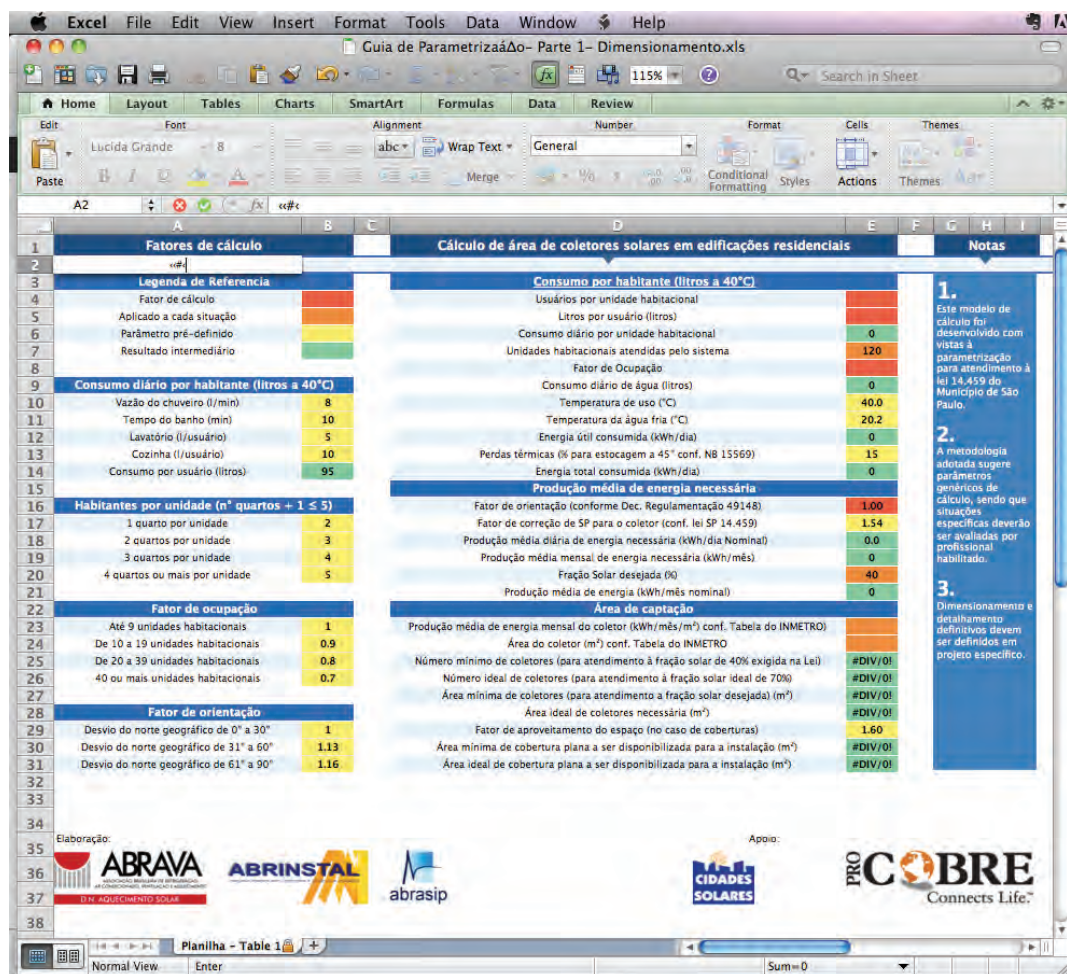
Excel File Edit View Insert Format Tools Data Window Help

Guia de ParametrizaáΔo- Parte 1- Dimensionamento.xls

115%

Search in Sheet

Home Layout Tables Charts SmartArt Formulas Data Review

Edit Font Alignment Number Format Cells Themes

Paste Lucida Grande 8 abc Wrap Text General Merge Conditional Formatting Styles Actions Themes

A2 fx «#‹

A B C D E F G H I

| | A | B | D | E | Notas |
|---|---|---|---|---|---|
| 1 | Fatores de cálculo | | Cálculo de área de coletores solares em edificações residenciais | | Notas |
| 2 | «#‹ | | | | |
| 3 | Legenda de Referencia | | Consumo por habitante (litros a 40°C) | | |
| 4 | Fator de cálculo | | Usuários por unidade habitacional | | |
| 5 | Aplicado a cada situação | | Litros por usuário (litros) | | |
| 6 | Parâmetro pré-definido | | Consumo diário por unidade habitacional | 0 | |
| 7 | Resultado intermediário | | Unidades habitacionais atendidas pelo sistema | 120 | |
| 8 | | | Fator de Ocupação | | |
| 9 | Consumo diário por habitante (litros a 40°C) | | Consumo diário de água (litros) | 0 | |
| 10 | Vazão do chuveiro (l/min) | 8 | Temperatura de uso (°C) | 40.0 | |
| 11 | Tempo do banho (min) | 10 | Temperatura da água fria (°C) | 20.2 | |
| 12 | Lavatório (l/usuário) | 5 | Energia útil consumida (kWh/dia) | 0 | |
| 13 | Cozinha (l/usuário) | 10 | Perdas térmicas (% para estocagem a 45° conf. NB 15569) | 15 | |
| 14 | Consumo por usuário (litros) | 95 | Energia total consumida (kWh/dia) | 0 | |
| 15 | | | Produção média de energia necessária | | |
| 16 | Habitantes por unidade (n° quartos + 1 ≤ 5) | | Fator de orientação (conforme Dec. Regulamentação 49148) | 1.00 | |
| 17 | 1 quarto por unidade | 2 | Fator de correção de SP para o coletor (conf. lei SP 14.459) | 1.54 | |
| 18 | 2 quartos por unidade | 3 | Produção média diária de energia necessária (kWh/dia Nominal) | 0.0 | |
| 19 | 3 quartos por unidade | 4 | Produção média mensal de energia necessária (kWh/mês) | 0 | |
| 20 | 4 quartos ou mais por unidade | 5 | Fração Solar desejada (%) | 40 | |
| 21 | | | Produção média de energia (kWh/mês nominal) | 0 | |
| 22 | Fator de ocupação | | Área de captação | | |
| 23 | Até 9 unidades habitacionais | 1 | Produção média de energia mensal do coletor (kWh/mês/m²) conf. Tabela do INMETRO | | |
| 24 | De 10 a 19 unidades habitacionais | 0.9 | Área do coletor (m²) conf. Tabela do INMETRO | | |
| 25 | De 20 a 39 unidades habitacionais | 0.8 | Número mínimo de coletores (para atendimento à fração solar de 40% exigida na Lei) | #DIV/0! | |
| 26 | 40 ou mais unidades habitacionais | 0.7 | Número ideal de coletores (para atendimento à fração solar ideal de 70%) | #DIV/0! | |
| 27 | | | Área mínima de coletores (para atendimento a fração solar desejada) (m²) | #DIV/0! | |
| 28 | Fator de orientação | | Área ideal de coletores necessária (m²) | #DIV/0! | |
| 29 | Desvio do norte geográfico de 0° a 30° | 1 | Fator de aproveitamento do espaço (no caso de coberturas) | 1.60 | |
| 30 | Desvio do norte geográfico de 31° a 60° | 1.13 | Área mínima de cobertura plana a ser disponibilizada para a instalação (m²) | #DIV/0! | |
| 31 | Desvio do norte geográfico de 61° a 90° | 1.16 | Área ideal de cobertura plana a ser disponibilizada para a instalação (m²) | #DIV/0! | |

1.
Este modelo de cálculo foi desenvolvido com vistas à parametrização para atendimento à lei 14.459 do Município de São Paulo.

2.
A metodologia adotada sugere parâmetros genéricos de cálculo, sendo que situações específicas deverão ser avaliadas por profissional habilitado.

3.
Dimensionamento e detalhamento definitivos devem ser definidos em projeto específico.

32
33
34 Elaboração: Apoio:
35
36 ABRAVA ABRINSTAL abrasip CIDADES SOLARES PRO COBRE Connects Life.
37 D.N. AQUECIMENTO SOLAR
38

Planilha - Table 1

Normal View Enter Sum=0